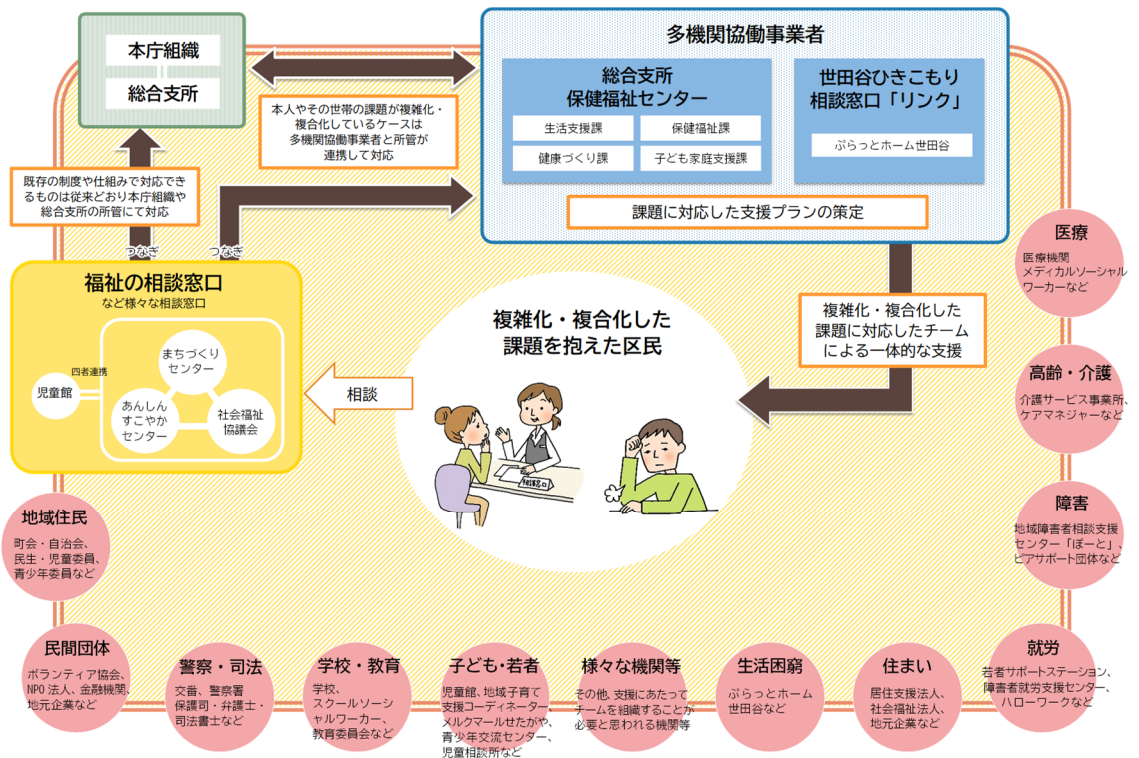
本庁組織

総合支所

本人やその世帯の課題が複雑化・複合化しているケースは多機関協働事業者と所管が連携して対応

多機関協働事業者

総合支所
保健福祉センター

生活支援課

保健福祉課

健康づくり課

子ども家庭支援課

世田谷ひきこもり
相談窓口「リンク」

ぷらっとホーム世田谷

課題に対応した支援プランの策定

既存の制度や仕組みで対応できるものは従来どおり本庁組織や総合支所の所管にて対応

つなぎ

つなぎ

福祉の相談窓口
など様々な相談窓口

まちづくりセンター

四者連携

児童館

あんしんすこやかセンター

社会福祉協議会

相談

複雑化・複合化した課題を抱えた区民

相談窓口

複雑化・複合化した課題に対応したチームによる一体的な支援

医療
医療機関
メディカルソーシャルワーカーなど

高齢・介護
介護サービス事業所、ケアマネジャーなど

障害
地域障害者相談支援センター「ぽーと」、ピアサポート団体など

地域住民
町会・自治会、民生・児童委員、青少年委員など

民間団体
ボランティア協会、NPO法人、金融機関、地元企業など

警察・司法
交番、警察署
保護司・弁護士・司法書士など

学校・教育
学校、スクールソーシャルワーカー、教育委員会など

子ども・若者
児童館、地域子育て支援コーディネーター、メルクマールせたがや、青少年交流センター、児童相談所など

様々な機関等
その他、支援にあたってチームを組織することが必要と思われる機関等

生活困窮
ぷらっとホーム世田谷など

住まい
居住支援法人、社会福祉法人、地元企業など

就労
若者サポートステーション、障害者就労支援センター、ハローワークなど